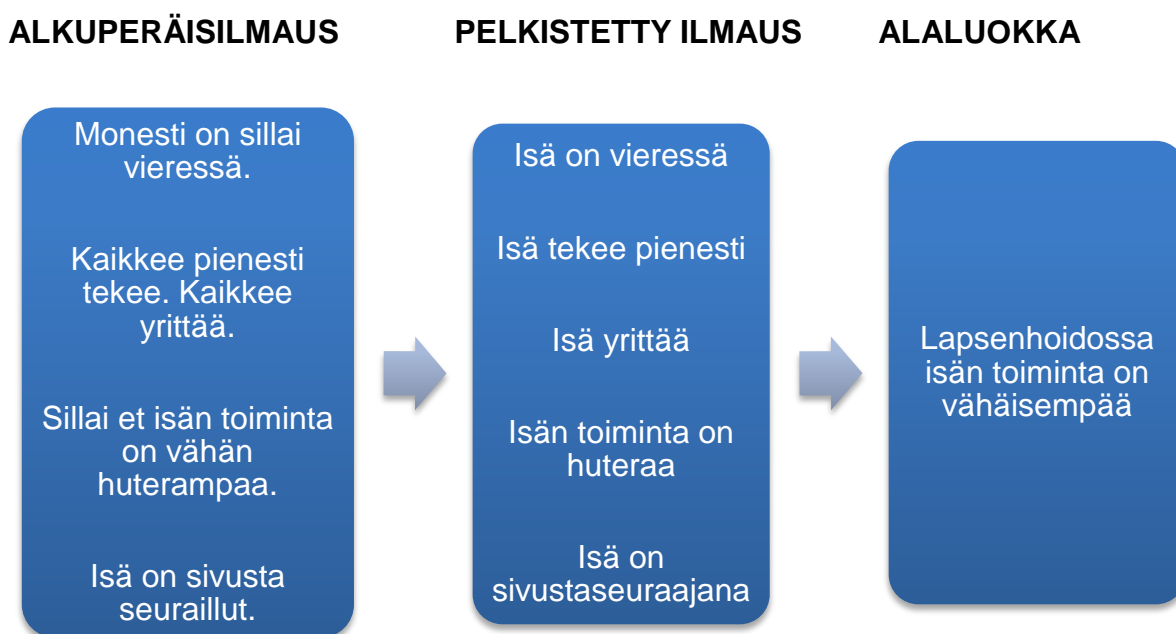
ALKUPERÄISILMAUS

PELKISTETTY ILMAUS

ALALUOKKA

Monesti on sillai vieressä.

Kaikkee pienesti tekee. Kaikkee yrittää.

Sillai et isän toiminta on vähän huterampaa.

Isä on sivusta seuraillut.

Isä on vieressä

Isä tekee pienesti

Isä yrittää

Isän toiminta on huteraa

Isä on sivustaseuraajana

Lapsenhoidossa isän toiminta on vähäisempää